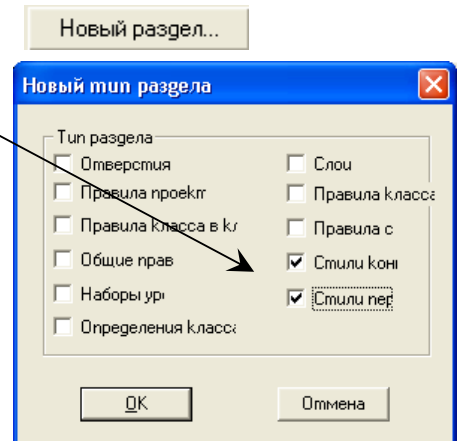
Новый раздел...

Новый тип раздела

Тип раздела

Отверстия

Правила проект

Правила класса в кл

Общие прав

Наборы ур

Определения класса

Слои

Правила класса

Правила с

Стили кон

Стили пер

OK

Отмена